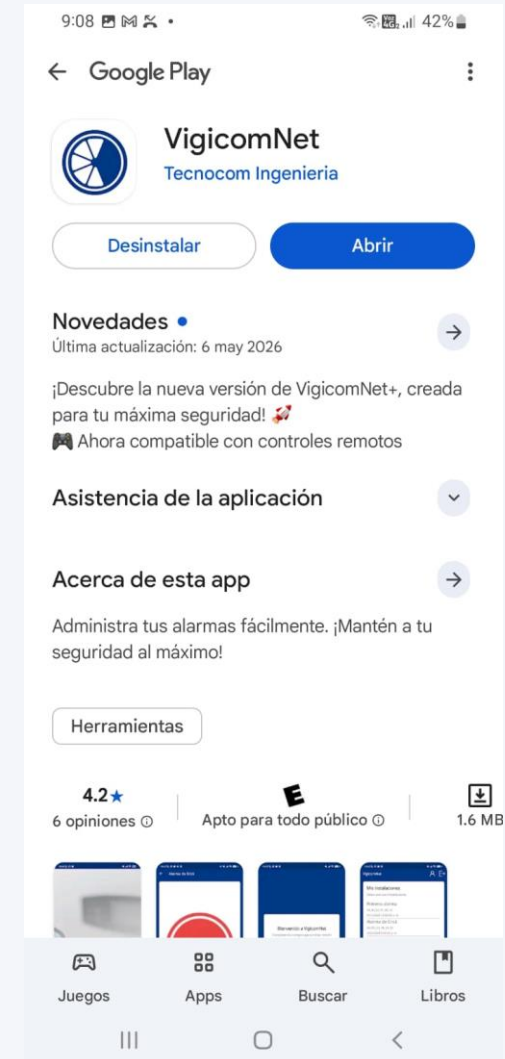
9:08 • 42%

Google Play

VigicomNet
Tecnocom Ingenieria

Desinstalar
Abrir

Novedades •
Última actualización: 6 may 2026

¡Descubre la nueva versión de VigicomNet+, creada para tu máxima seguridad! 🚀
🎮 Ahora compatible con controles remotos

Asistencia de la aplicación

Acerca de esta app

Administra tus alarmas fácilmente. ¡Mantén a tu seguridad al máximo!

Herramientas

4.2★
6 opiniones ⓘ

E
Apto para todo público ⓘ

1.6 MB

Juegos
Apps
Buscar
Libros